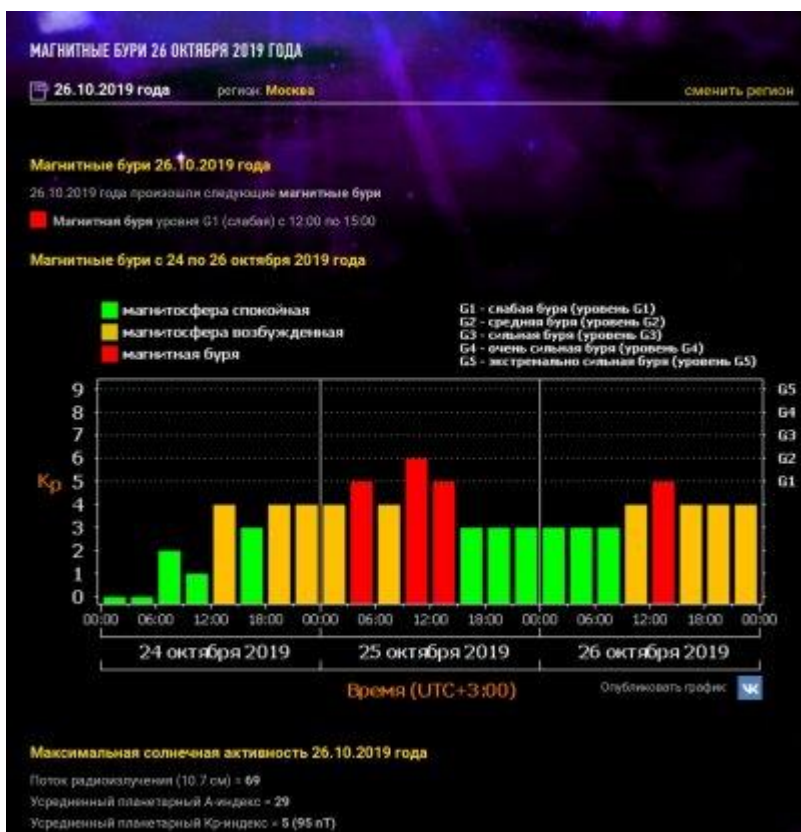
МАГНИТНЫЕ БУРИ 26 ОКТЯБРЯ 2019 ГОДА

26.10.2019 года регион: Москва сменить регион

Магнитные бури 26.10.2019 года

26.10.2019 года произошли следующие магнитные бури

Магнитная буря уровня G1 (слабая) с 12:00 по 15:00

Магнитные бури с 24 по 26 октября 2019 года

магнитосфера спокойная
магнитосфера возбужденная
магнитная буря

G1 - слабая буря (уровень G1)
G2 - средняя буря (уровень G2)
G3 - сильная буря (уровень G3)
G4 - очень сильная буря (уровень G4)
G5 - экстремально сильная буря (уровень G5)

Kp

9
8
7
6
5
4
3
2
1
0

G5
G4
G3
G2
G1

00:00 06:00 12:00 18:00 00:00 06:00 12:00 18:00 00:00 06:00 12:00 18:00 00:00

24 октября 2019 25 октября 2019 26 октября 2019

Время (UTC+3:00)

Опубликовать график

Максимальная солнечная активность 26.10.2019 года

Поток радиоизлучения (10.7 см) = 69
Усредненный планетарный A-индекс = 29
Усредненный планетарный Kp-индекс = 5 (95 nT)